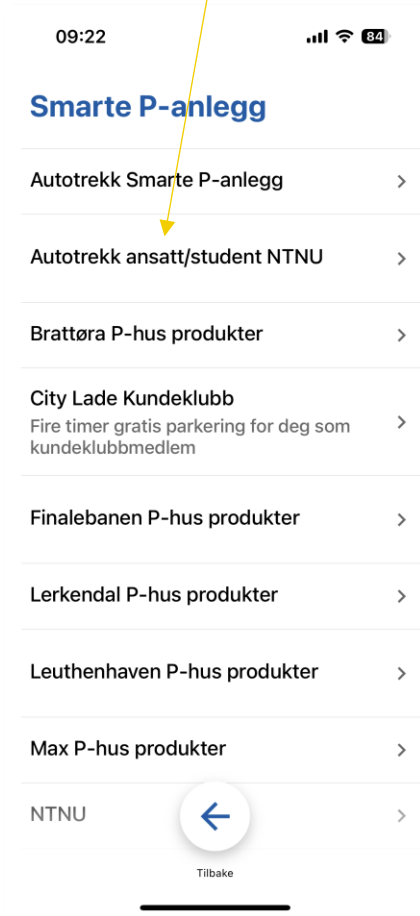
09:22

84

Smarte P-anlegg

Autotrekk Smarte P-anlegg

Autotrekk ansatt/student NTNU

Brattøra P-hus produkter

City Lade Kundeklubb
Fire timer gratis parkering for deg som kundeklubbmedlem

Finalebanen P-hus produkter

Lerkendal P-hus produkter

Leuthenhaven P-hus produkter

Max P-hus produkter

NTNU

Tilbake